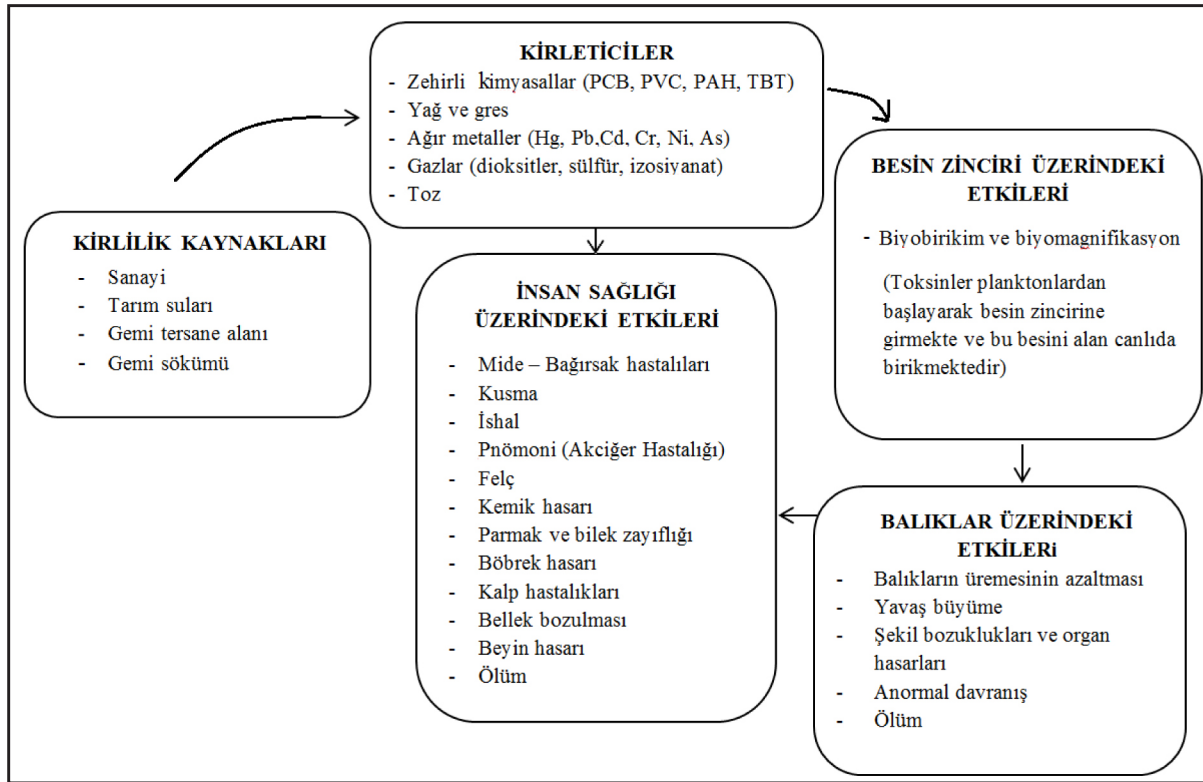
KİRLETİCİLER
- Zehirli kimyasallar (PCB, PVC, PAH, TBT)
- Yağ ve gres
- Ağır metaller (Hg, Pb,Cd, Cr, Ni, As)
- Gazlar (dioksitler, sülfür, izosiyanat)
- Toz

KİRLİLİK KAYNAKLARI
- Sanayi
- Tarım suları
- Gemi tersane alanı
- Gemi sökümü

BESİN ZİNCİRİ ÜZERİNDEKİ ETKİLERİ
- Biyobirikim ve biyomagnifikasyon
(Toksinler planktonlardan başlayarak besin zincirine girmekte ve bu besini alan canlıda birikmektedir)

İNSAN SAĞLIĞI ÜZERİNDEKİ ETKİLERİ
- Mide – Bağırsak hastalıları
- Kusma
- İshal
- Pnömoni (Akciğer Hastalığı)
- Felç
- Kemik hasarı
- Parmak ve bilek zayıflığı
- Böbrek hasarı
- Kalp hastalıkları
- Bellek bozulması
- Beyin hasarı
- Ölüm

BALIKLAR ÜZERİNDEKİ ETKİLERİ
- Balıkların üremesinin azaltması
- Yavaş büyüme
- Şekil bozuklukları ve organ hasarları
- Anormal davranış
- Ölüm